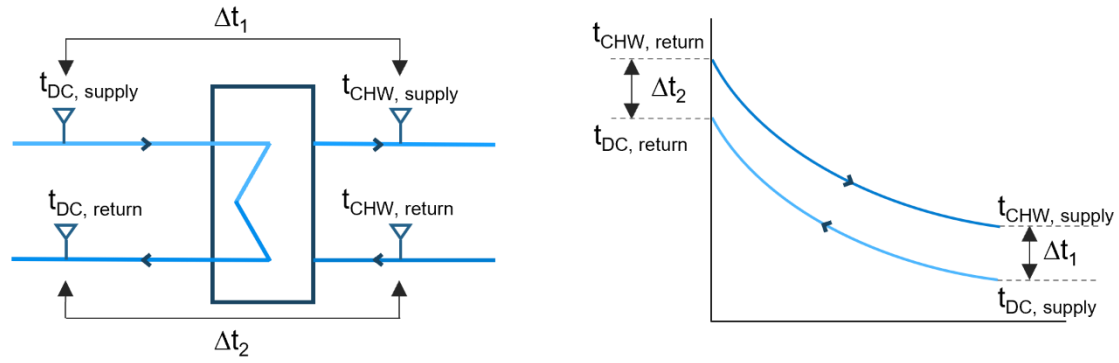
$\Delta t_1$

$t_{DC, supply}$

$t_{CHW, supply}$

$t_{DC, return}$

$t_{CHW, return}$

$\Delta t_2$

$t_{CHW, return}$

$\Delta t_2$

$t_{DC, return}$

$t_{CHW, supply}$

$\Delta t_1$

$t_{DC, supply}$